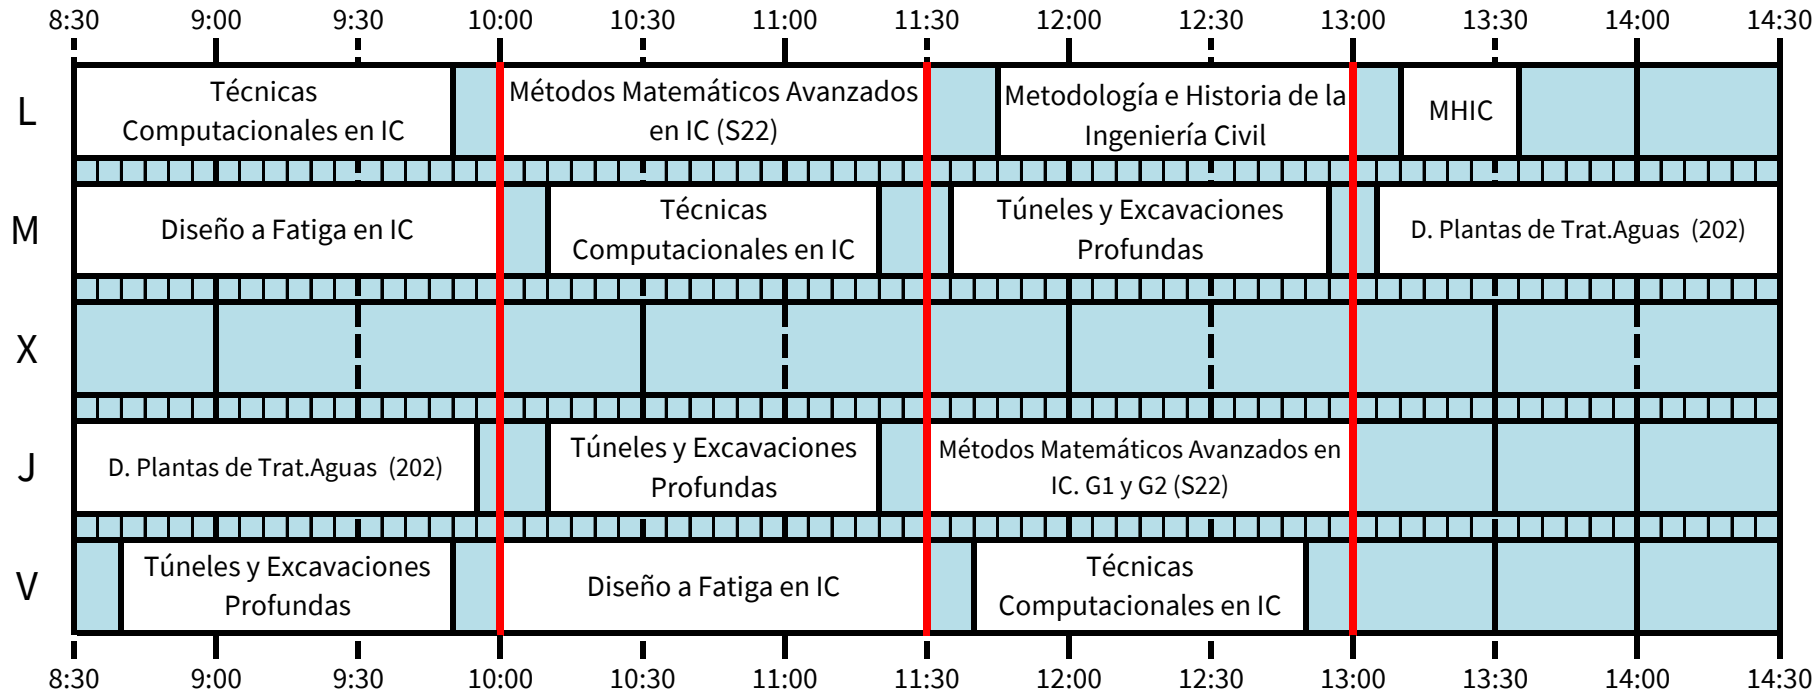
8:30 9:00 9:30 10:00 10:30 11:00 11:30 12:00 12:30 13:00 13:30 14:00 14:30

L
Técnicas Computacionales en IC
Métodos Matemáticos Avanzados en IC (S22)
Metodología e Historia de la Ingeniería Civil
MHIC

M
Diseño a Fatiga en IC
Técnicas Computacionales en IC
Túneles y Excavaciones Profundas
D. Plantas de Trat.Aguas (202)

X

J
D. Plantas de Trat.Aguas (202)
Túneles y Excavaciones Profundas
Métodos Matemáticos Avanzados en IC. G1 y G2 (S22)

V
Túneles y Excavaciones Profundas
Diseño a Fatiga en IC
Técnicas Computacionales en IC

8:30 9:00 9:30 10:00 10:30 11:00 11:30 12:00 12:30 13:00 13:30 14:00 14:30